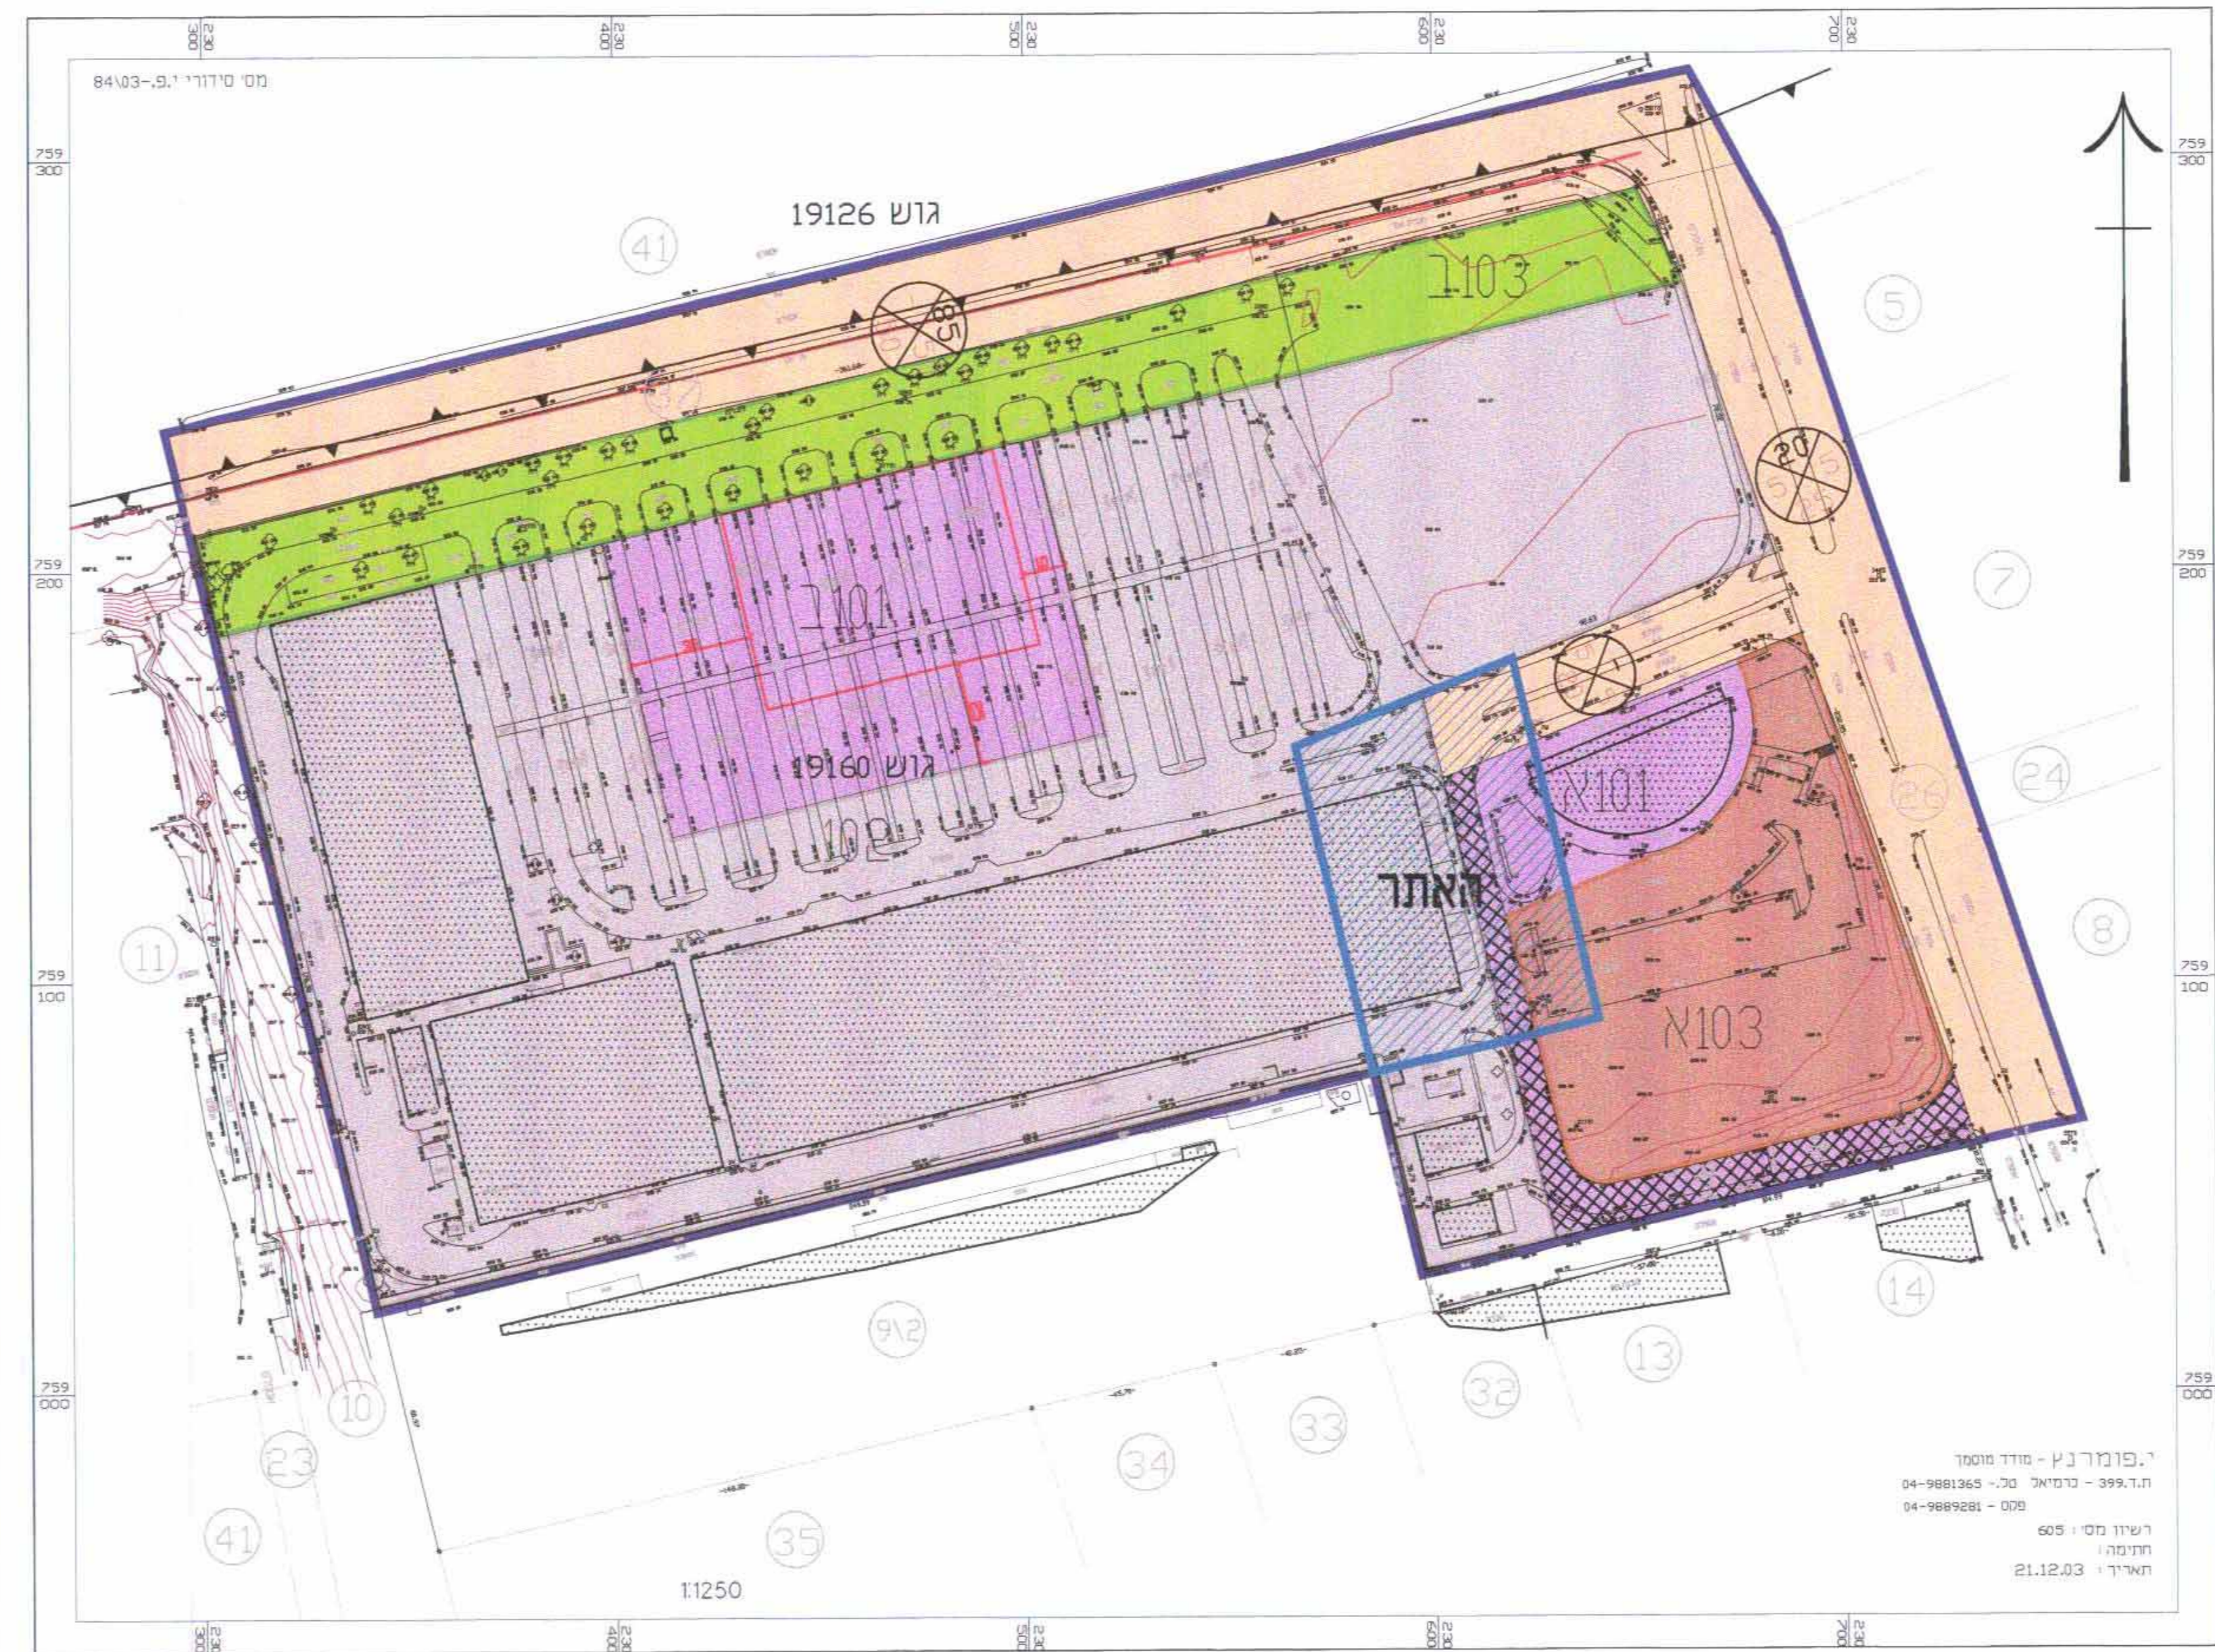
230 300
230 400
230 500
230 600
230 700

מס' סידורי י.פ.-84\03

759 300
759 200
759 100
759 000

גוש 19126

41

85

ב103

5

20

ב101

7

א101

24

26

גוש 19160

102

האתר

8

11

א103

14

13

9\2

32

33

34

35

10

23

41

1:1250

י.פומרנץ - מודד מוסמך
ת.ד.399 - כרמיאל טל. 04-9881365
פקס - 04-9889281
רשיון מס' : 605
חתימה :
תאריך : 21.12.03